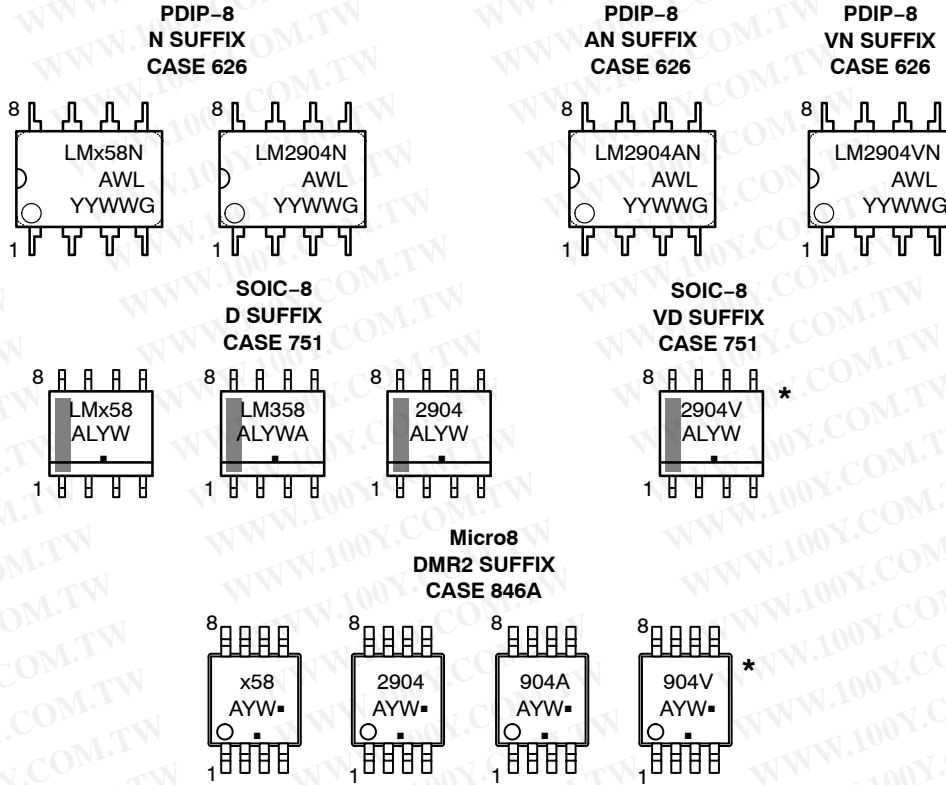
PDIP−8
N SUFFIX
CASE 626

PDIP−8
AN SUFFIX
CASE 626

PDIP−8
VN SUFFIX
CASE 626

8
LMx58N
AWL
YYWWG
1

8
LM2904N
AWL
YYWWG
1

8
LM2904AN
AWL
YYWWG
1

8
LM2904VN
AWL
YYWWG
1

SOIC−8
D SUFFIX
CASE 751

SOIC−8
VD SUFFIX
CASE 751

8
LMx58
ALYW
1

8
LM358
ALYWA
1

8
2904
ALYW
1

8
2904V
ALYW
1
*

Micro8
DMR2 SUFFIX
CASE 846A

8
x58
AYW
1

8
2904
AYW
1

8
904A
AYW
1

8
904V
AYW
1
*

WWW.100Y.COM.TW